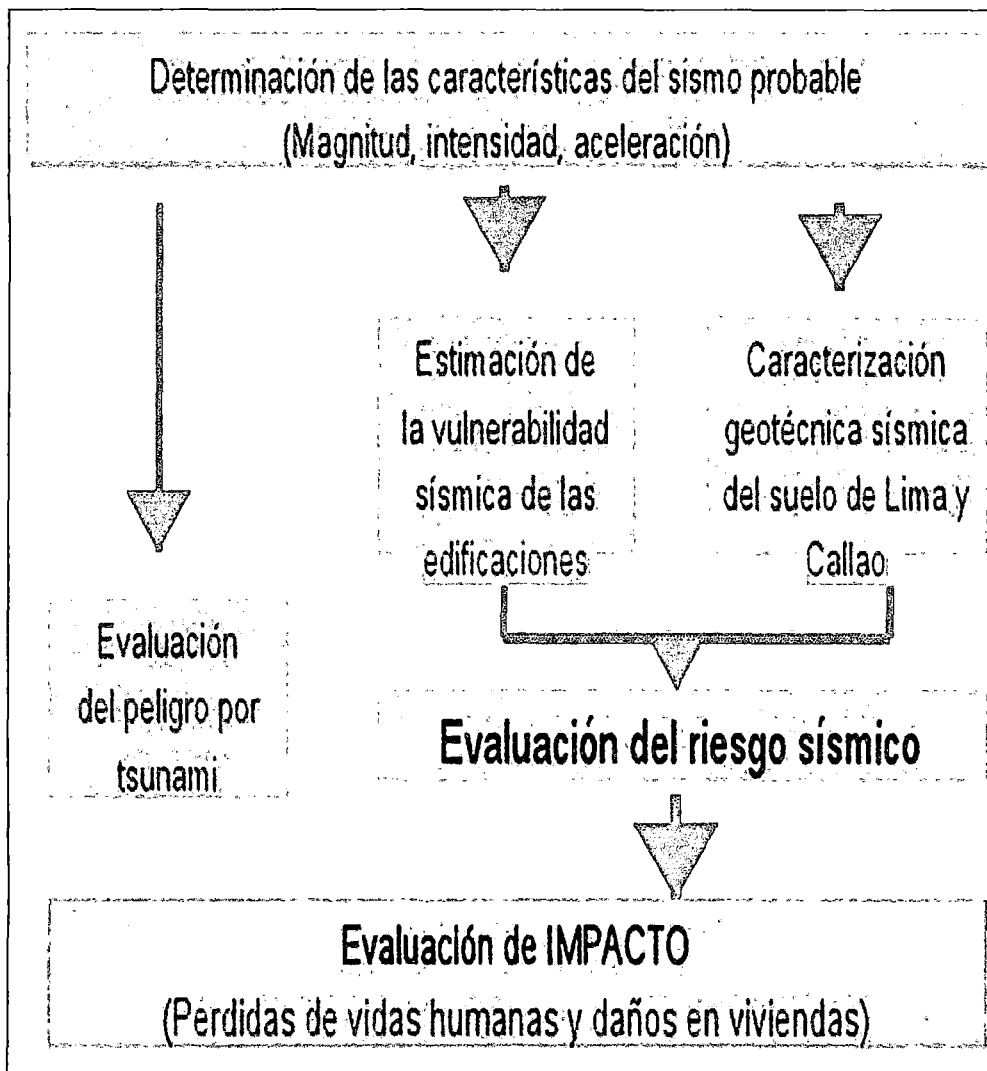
Determinación de las características del sismo probable
(Magnitud, intensidad, aceleración)

Estimación de la vulnerabilidad sísmica de las edificaciones

Caracterización geotécnica sísmica del suelo de Lima y Callao

Evaluación del peligro por tsunami

Evaluación del riesgo sísmico

Evaluaclón de IMPACTO
(Perdidas de vidas humanas y daños en viviendas)